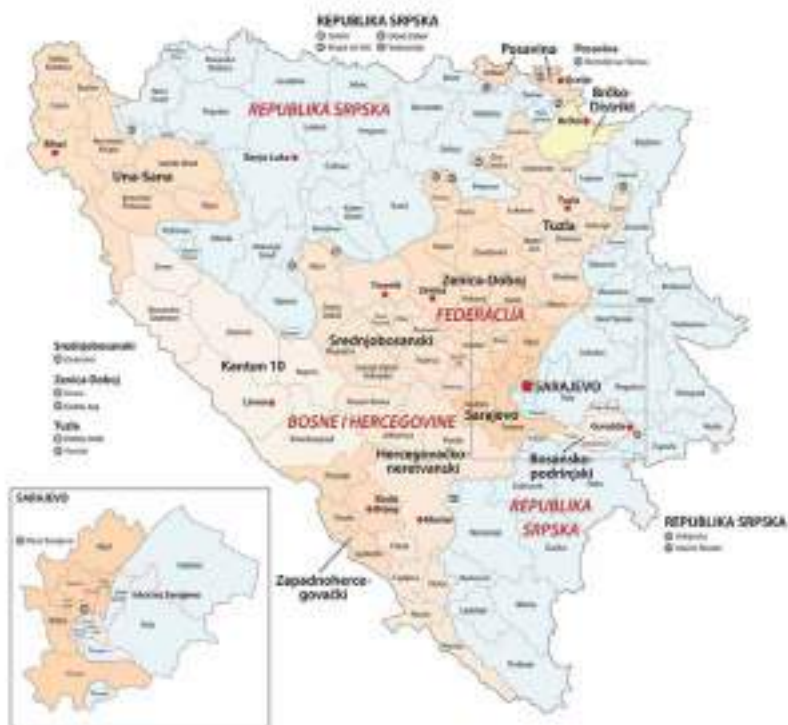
REPUBLIKA SRPSKA

Posavina

Posavina

Brčko-Distrikt

Brčko

REPUBLIKA SRPSKA

Bihać

Una-Sana

Banja Luka

Tuzla

Tuzla

Zenica-Doboj

Travnik

Zenica

FEDERACIJA

Srednjobosanski

Srednjobosanski

Zenica-Doboj

Tuzla

Kanton 10

Livno

SARAJEVO

Sarajevo

BOSNE I HERCEGOVINE

Goražde

Hercegovačko-neretvanski

Bosansko-podrinjski

Široki Brijeg

Mostar

REPUBLIKA SRPSKA

REPUBLIKA SRPSKA

SARAJEVO

Istočno Sarajevo

Zapadnohercegovački